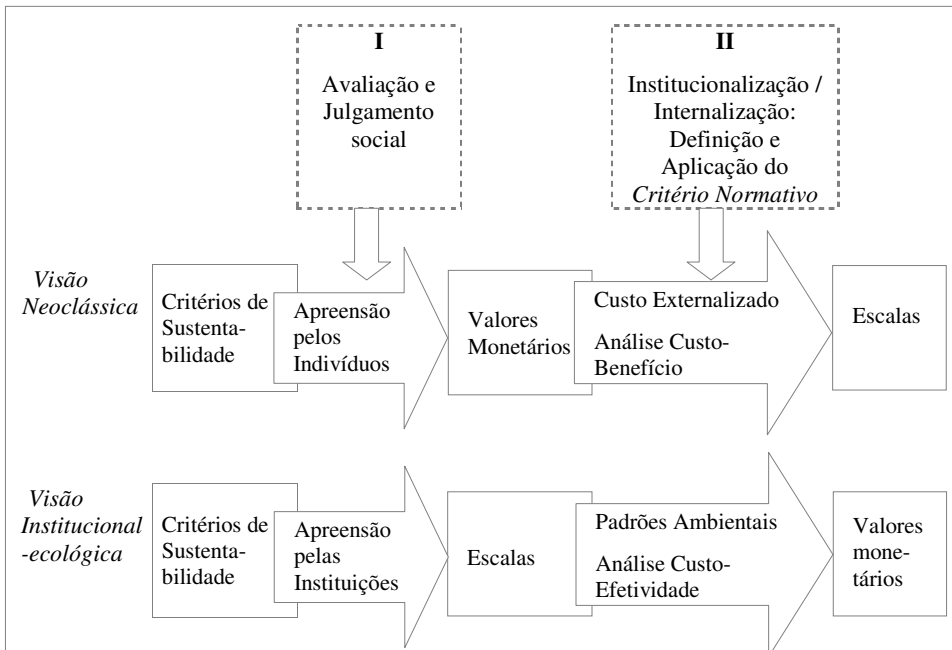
I

Avaliação e Julgamento social

II

Institucionalização / Internalização: Definição e Aplicação do *Critério Normativo*

*Visão Neoclássica*

Critérios de Sustentabilidade

Apreensão pelos Indivíduos

Valores Monetários

Custo Externalizado

Análise Custo-Benefício

Escalas

*Visão Institucional-ecológica*

Critérios de Sustentabilidade

Apreensão pelas Instituições

Escalas

Padrões Ambientais

Análise Custo-Efetividade

Valores monetários